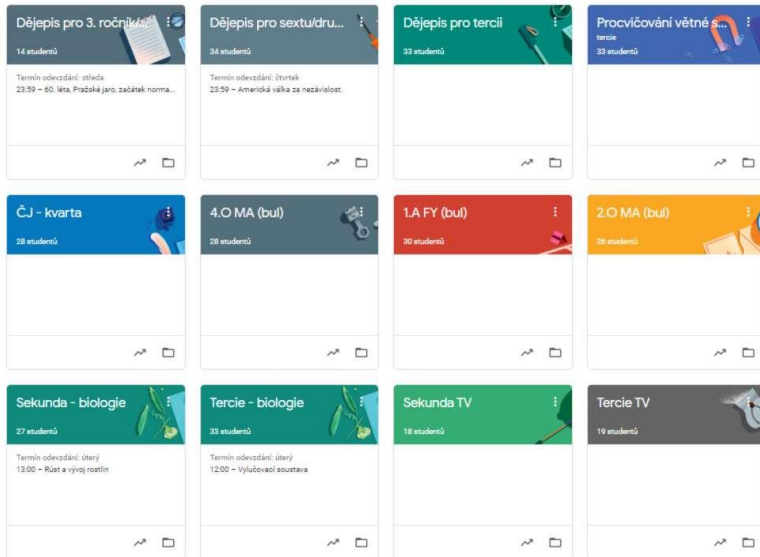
Dějepis pro 3. ročník/...
14 studentů
Termín odevzdání: středa
23:59 – 60. léta, Pražské jaro, začátek norma...

Dějepis pro sextu/dru...
34 studentů
Termín odevzdání: čtvrtek
23:59 – Americká válka za nezávislost.

Dějepis pro tercii
33 studentů

Procvičování větné s...
tercie
33 studentů

ČJ - kvarta
28 studentů

4.O MA (bul)
28 studentů

1.A FY (bul)
30 studentů

2.O MA (bul)
28 studentů

Sekunda - biologie
27 studentů
Termín odevzdání: úterý
13:00 – Růst a vývoj rostlin

Tercie - biologie
33 studentů
Termín odevzdání: úterý
12:00 – Vylučovací soustava

Sekunda TV
18 studentů

Tercie TV
19 studentů